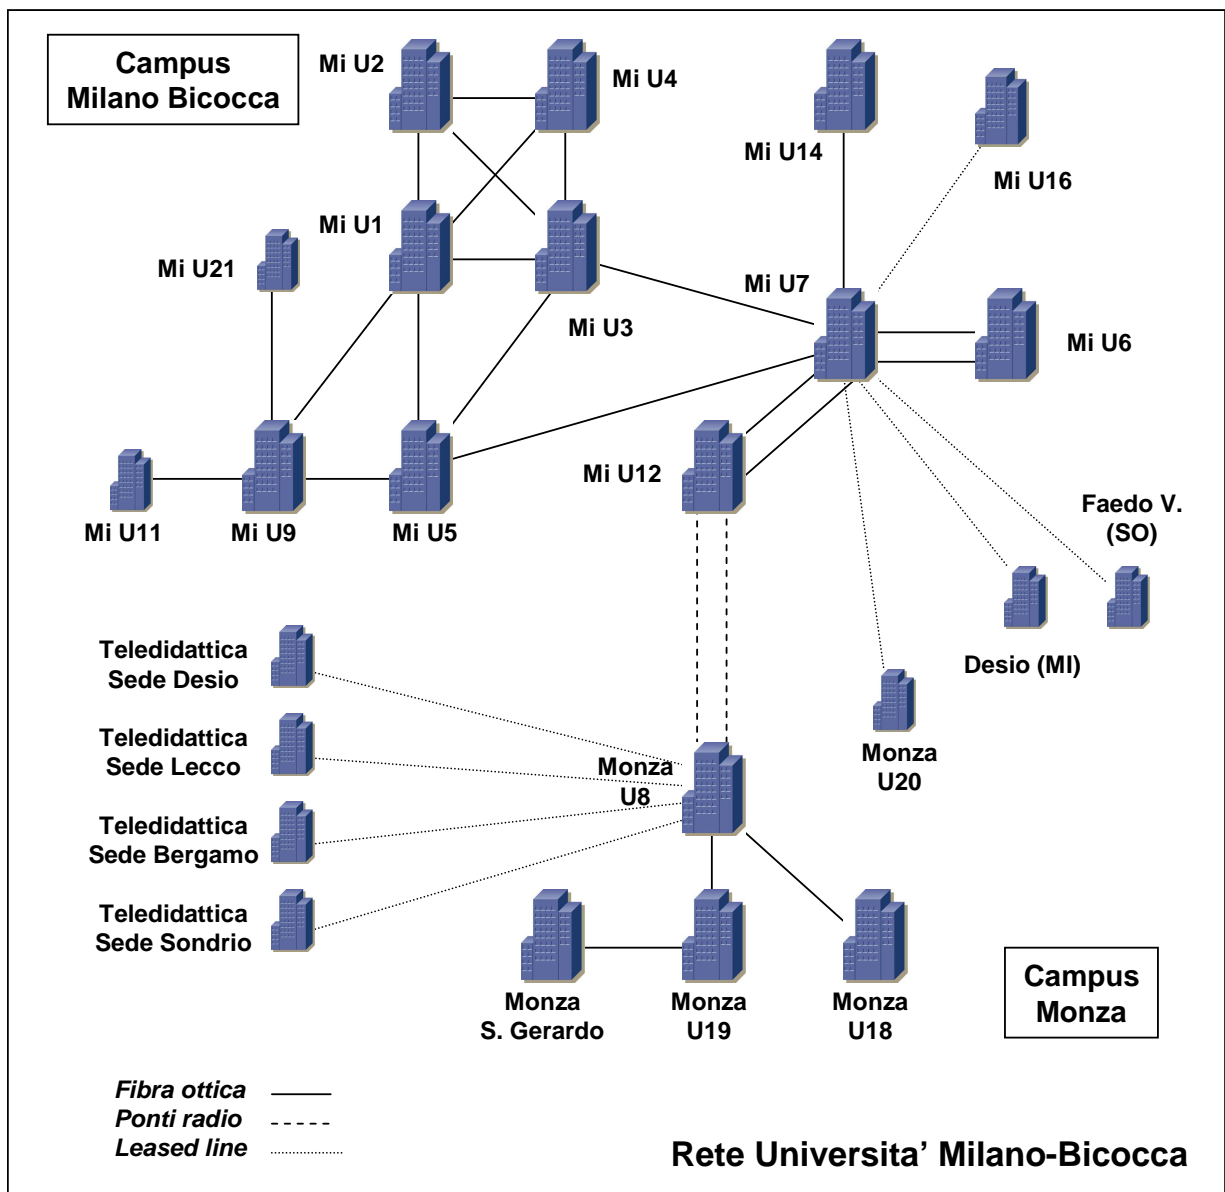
Campus Milano Bicocca

Mi U2

Mi U4

Mi U14

Mi U16

Mi U1

Mi U21

Mi U7

Mi U3

Mi U6

Mi U12

Faedo V. (SO)

Mi U11

Mi U9

Mi U5

Teledidattica Sede Desio

Desio (MI)

Teledidattica Sede Lecco

Monza U8

Monza U20

Teledidattica Sede Bergamo

Teledidattica Sede Sondrio

Campus Monza

Monza S. Gerardo

Monza U19

Monza U18

*Fibra ottica*
*Ponti radio*
*Leased line*

Rete Universita' Milano-Bicocca